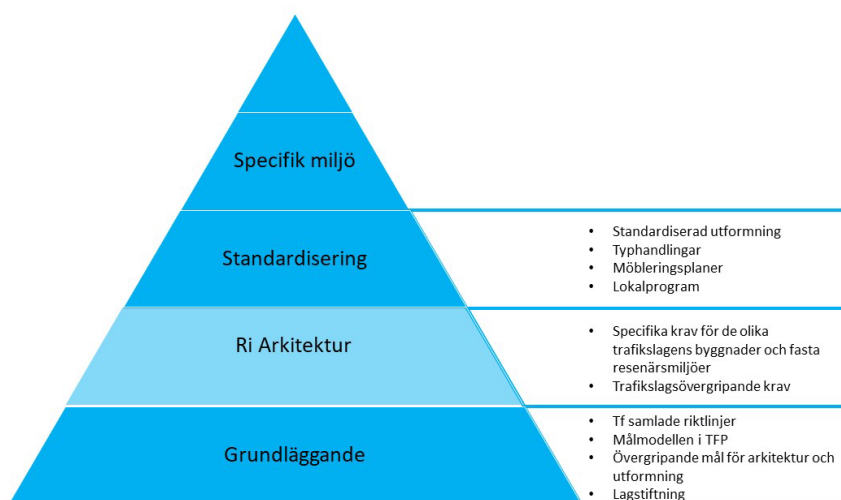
Specifik miljö

Standardisering

- Standardiserad utformning
- Typhandlingar
- Möbleringsplaner
- Lokalprogram

Ri Arkitektur

- Specifika krav för de olika trafikslagens byggnader och fasta resenärsmiljöer
- Trafikslagsövergripande krav

Grundläggande

- Tf samlade riktlinjer
- Målmodellen i TFP
- Övergripande mål för arkitektur och utformning
- Lagstiftning